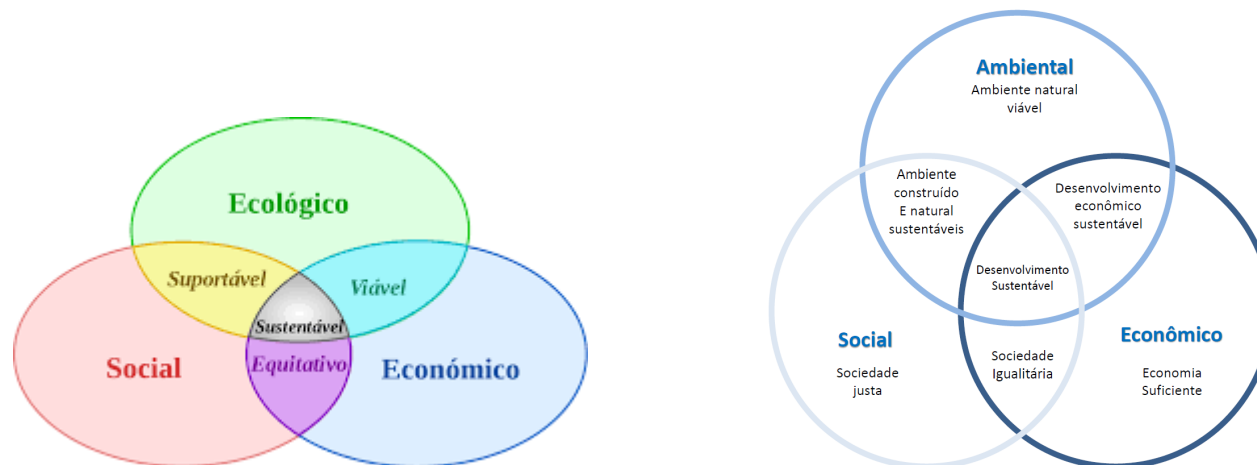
Ecológico

Suportável

Viável

Sustentável

Social

Equitativo

Económico

Ambiental
Ambiente natural viável

Ambiente construído E natural sustentáveis

Desenvolvimento econômico sustentável

Desenvolvimento Sustentável

Social
Sociedade justa

Sociedade Igualitária

Econômico
Economia Suficiente